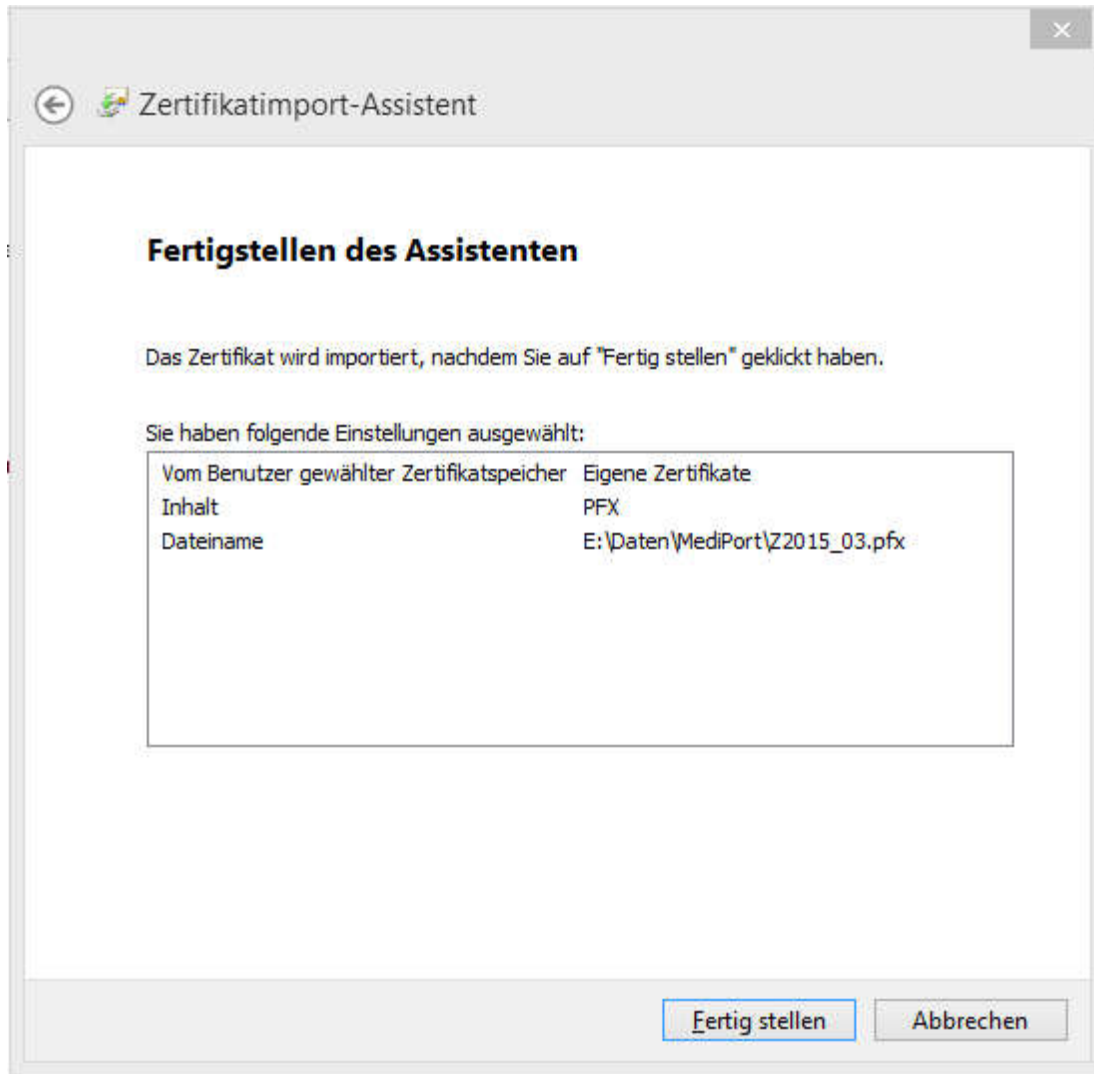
Zertifikatimport-Assistent

Fertigstellen des Assistenten

Das Zertifikat wird importiert, nachdem Sie auf "Fertig stellen" geklickt haben.

Sie haben folgende Einstellungen ausgewählt:

| | |
|---|---|
| Vom Benutzer gewählter Zertifikatspeicher | Eigene Zertifikate |
| Inhalt | PFX |
| Dateiname | E:\Daten\MediPort\Z2015_03.pfx |

Fertig stellen
Abbrechen